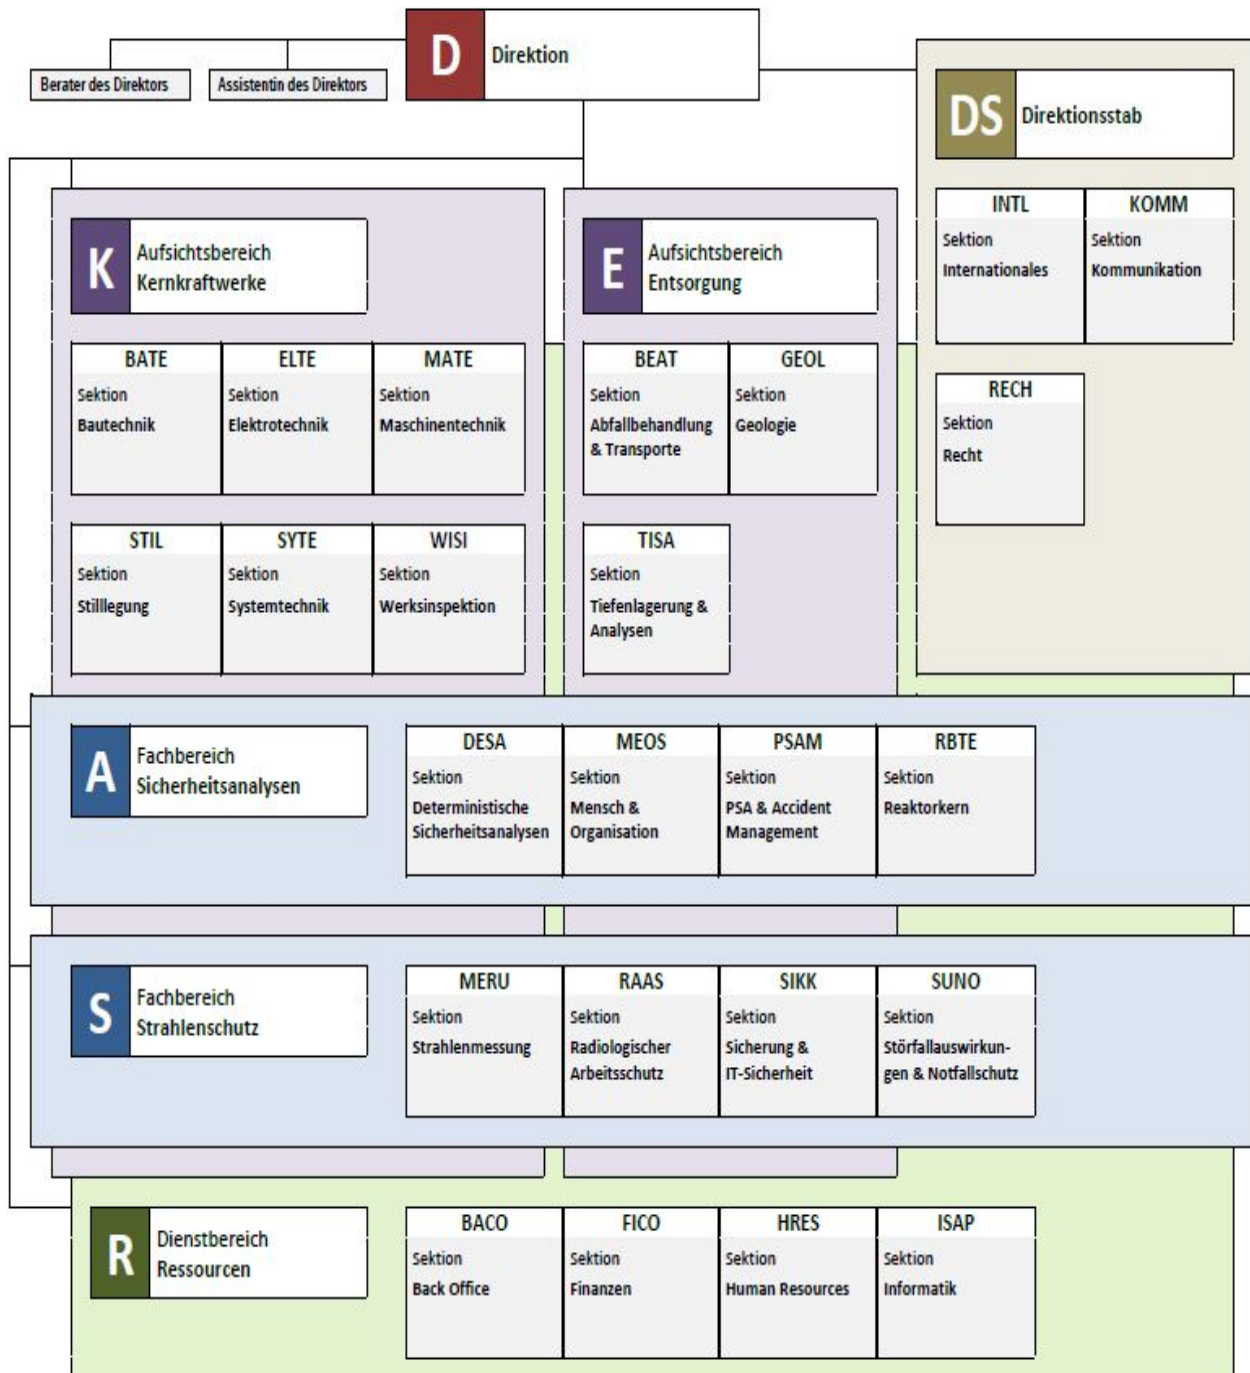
Berater des Direktors

Assistentin des Direktors

D Direktion

DS Direktionsstab

INTL Sektion Internationales

KOMM Sektion Kommunikation

RECH Sektion Recht

K Aufsichtsbereich Kernkraftwerke

BATE Sektion Bautechnik

ELTE Sektion Elektrotechnik

MATE Sektion Maschinentechnik

STIL Sektion Stilllegung

SYTE Sektion Systemtechnik

WISI Sektion Werksinspektion

E Aufsichtsbereich Entsorgung

BEAT Sektion Abfallbehandlung & Transporte

GEOL Sektion Geologie

TISA Sektion Tiefenlagerung & Analysen

A Fachbereich Sicherheitsanalysen

DESA Sektion Deterministische Sicherheitsanalysen

MEOS Sektion Mensch & Organisation

PSAM Sektion PSA & Accident Management

RBTE Sektion Reaktorkern

S Fachbereich Strahlenschutz

MERU Sektion Strahlenmessung

RAAS Sektion Radiologischer Arbeitsschutz

SIKK Sektion Sicherung & IT-Sicherheit

SUNO Sektion Störfallauswirkungen & Notfallschutz

R Dienstbereich Ressourcen

BACO Sektion Back Office

FICO Sektion Finanzen

HRES Sektion Human Resources

ISAP Sektion Informatik